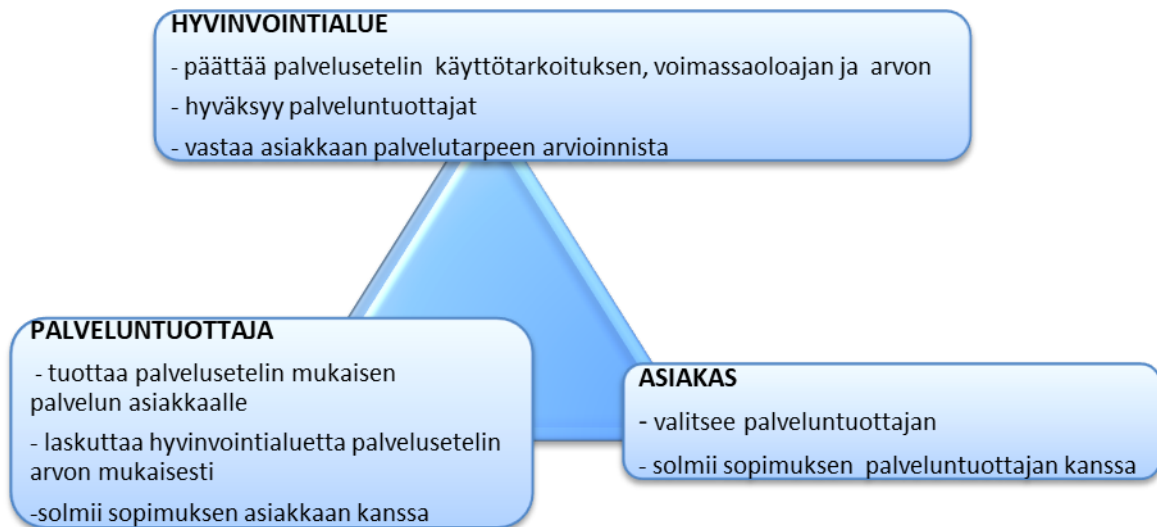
HYVINVOINTIALUE

- päättää palvelusetelin käyttötarkoituksen, voimassaoloajan ja arvon

- hyväksyy palveluntuottajat

- vastaa asiakkaan palvelutarpeen arvioinnista

PALVELUNTUOTTAJA

- tuottaa palvelusetelin mukaisen palvelun asiakkaalle

- laskuttaa hyvinvointialuetta palvelusetelin arvon mukaisesti

-solmii sopimuksen asiakkaan kanssa

ASIAKAS

- valitsee palveluntuottajan

- solmii sopimuksen palveluntuottajan kanssa